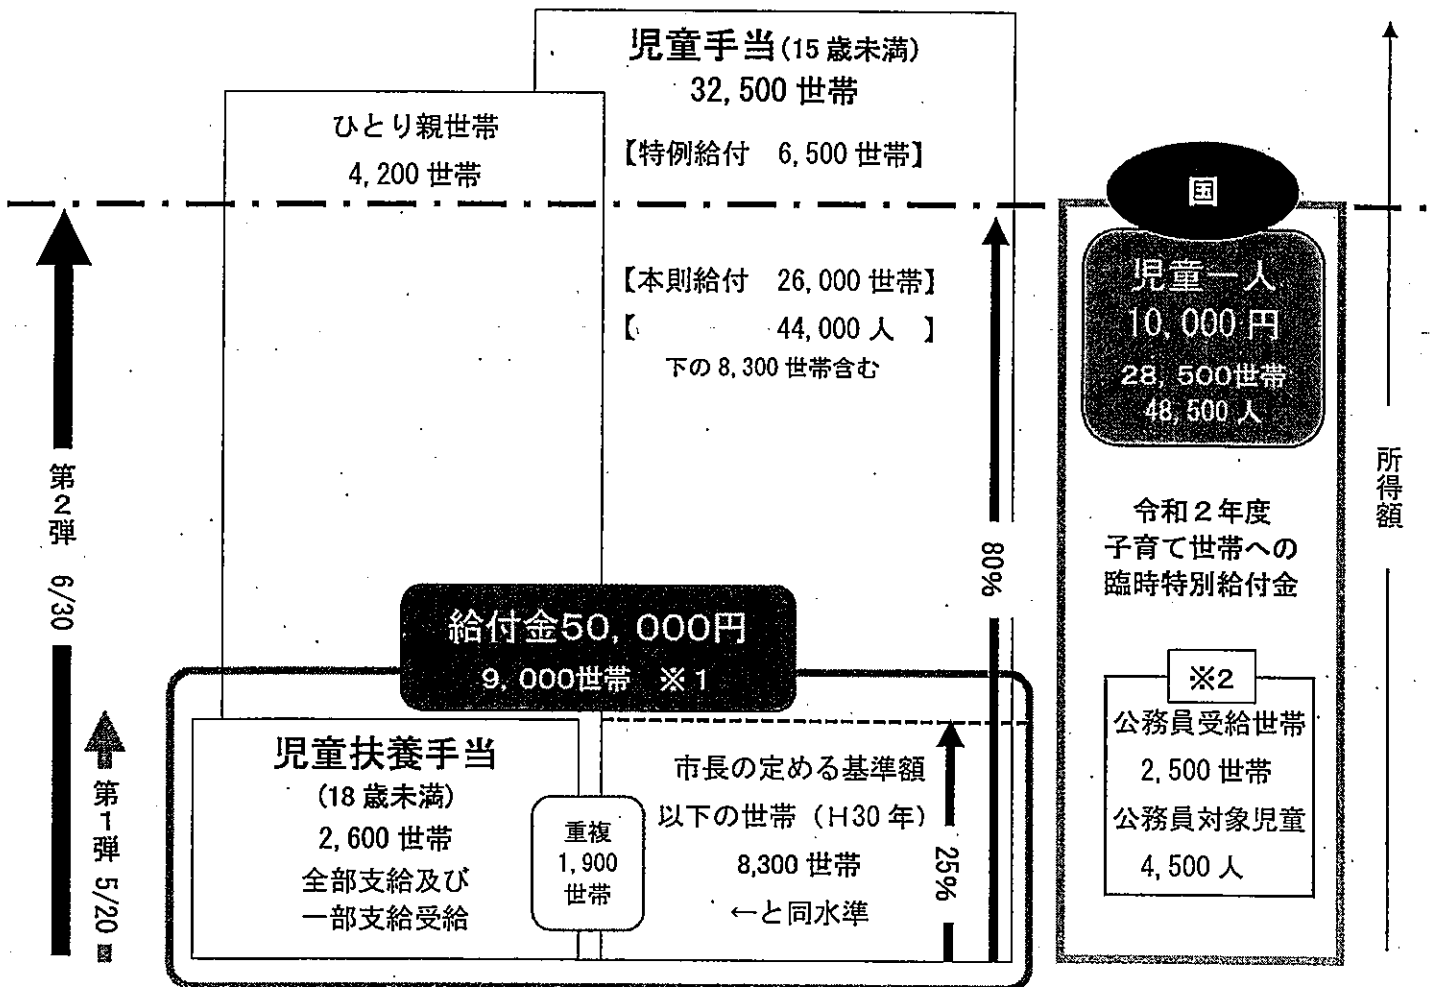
児童手当(15歳未満)
32,500世帯
【特例給付 6,500世帯】

ひとり親世帯
4,200世帯

国

児童一人
10,000円
28,500世帯
48,500人

【本則給付 26,000世帯】
【 44,000人 】
下の8,300世帯含む

第2弾 6/30

所得額

令和2年度
子育て世帯への
臨時特別給付金

80%

給付金50,000円
9,000世帯 ※1

※2
公務員受給世帯
2,500世帯
公務員対象児童
4,500人

第1弾 5/20

児童扶養手当
(18歳未満)
2,600世帯
全部支給及び
一部支給受給

重複
1,900
世帯

市長の定める基準額
以下の世帯(H30年)
8,300世帯
←と同水準

25%